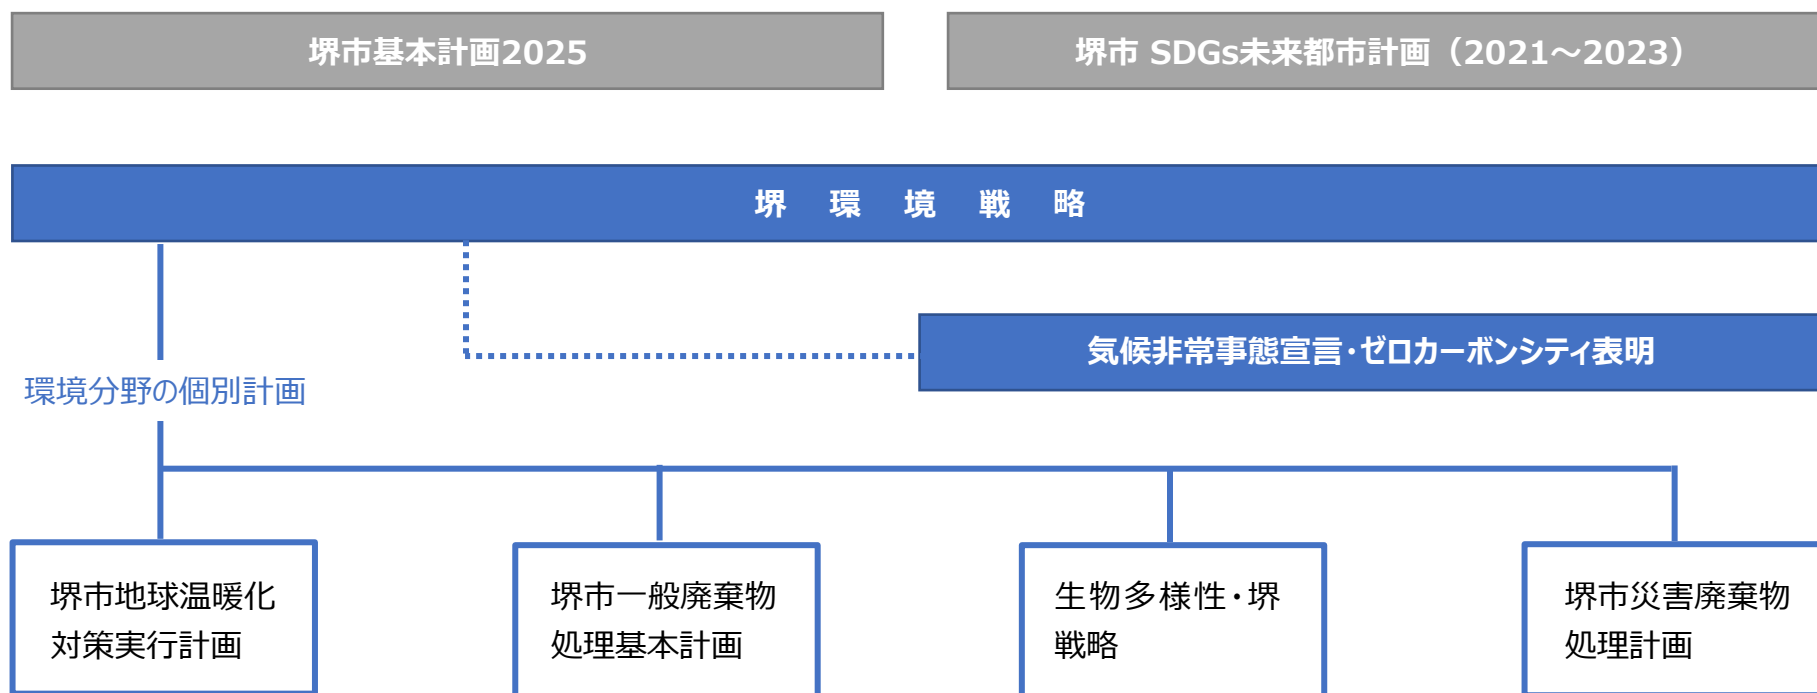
堺市基本計画2025

堺市 SDGs未来都市計画（2021～2023）

堺 環 境 戦 略

気候非常事態宣言･ゼロカーボンシティ表明

環境分野の個別計画

堺市地球温暖化対策実行計画

堺市一般廃棄物処理基本計画

生物多様性･堺戦略

堺市災害廃棄物処理計画